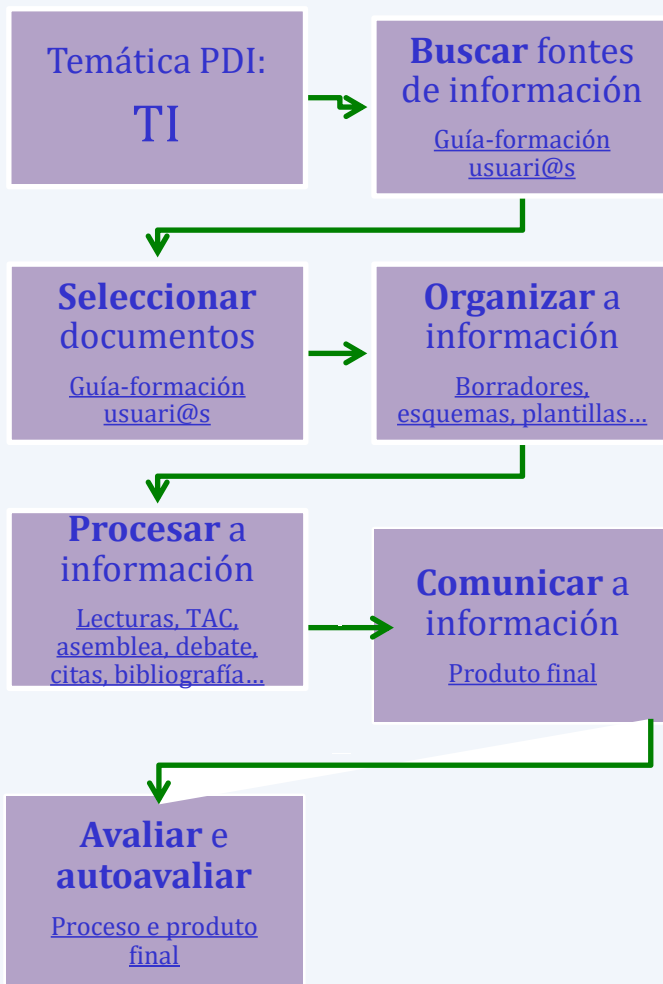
Temática PDI:

TI

**Buscar** fontes de información

Guía-formación usuari@s

**Seleccionar** documentos

Guía-formación usuari@s

**Organizar** a información

Borradores, esquemas, plantillas…

**Procesar** a información

Lecturas, TAC, asemblea, debate, citas, bibliografía…

**Comunicar** a información

Produto final

**Avaliar** e **autoavaliar**

Proceso e produto final